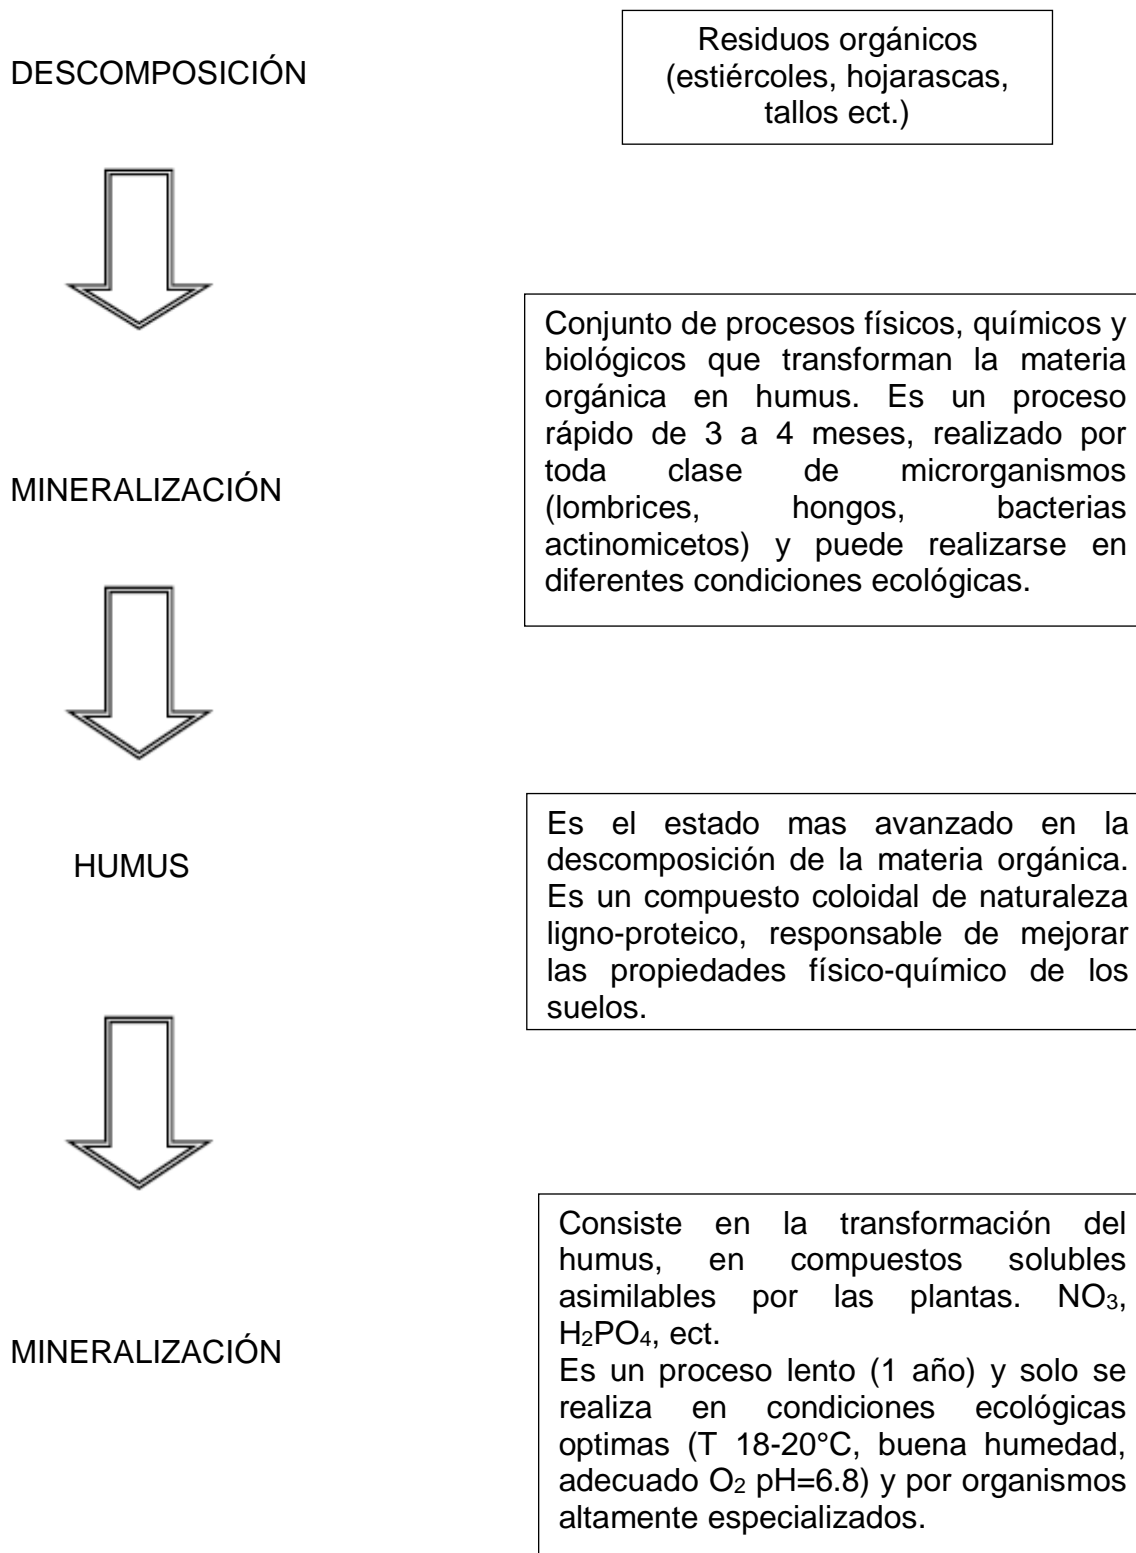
DESCOMPOSICIÓN

Residuos orgánicos (estiércoles, hojarascas, tallos ect.)

Conjunto de procesos físicos, químicos y biológicos que transforman la materia orgánica en humus. Es un proceso rápido de 3 a 4 meses, realizado por toda clase de microrganismos (lombrices, hongos, bacterias actinomicetos) y puede realizarse en diferentes condiciones ecológicas.

MINERALIZACIÓN

HUMUS

Es el estado mas avanzado en la descomposición de la materia orgánica. Es un compuesto coloidal de naturaleza ligno-proteico, responsable de mejorar las propiedades físico-químico de los suelos.

MINERALIZACIÓN

Consiste en la transformación del humus, en compuestos solubles asimilables por las plantas. $NO_3$, $H_2PO_4$, ect.
Es un proceso lento (1 año) y solo se realiza en condiciones ecológicas optimas (T 18-20°C, buena humedad, adecuado $O_2$ pH=6.8) y por organismos altamente especializados.